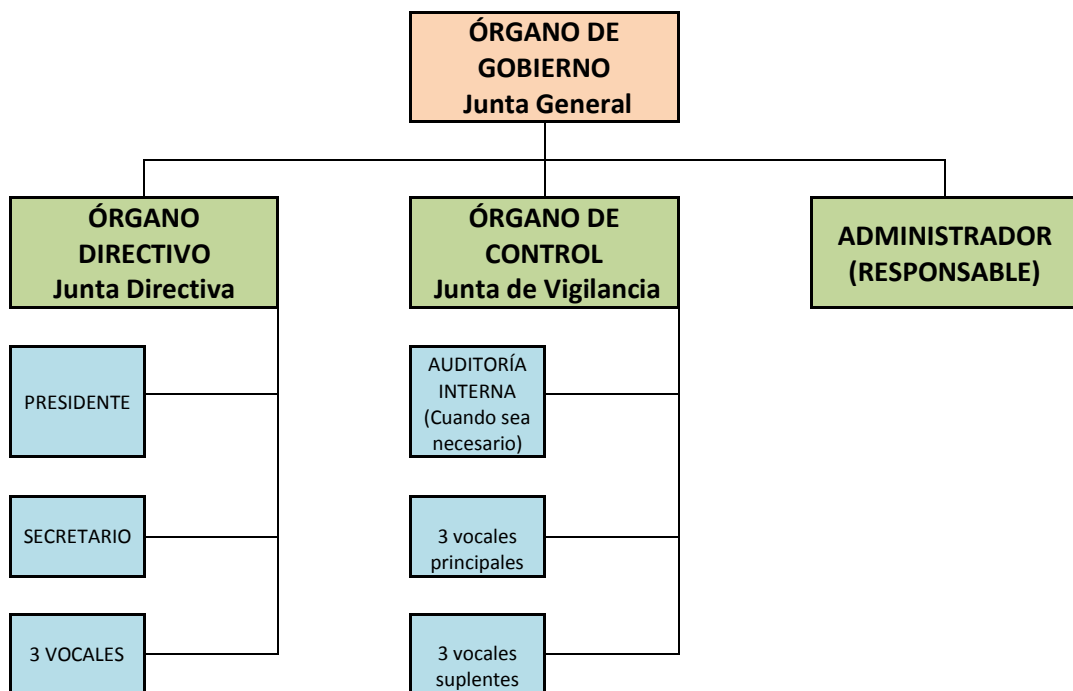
ÓRGANO DE GOBIERNO
Junta General

ÓRGANO DIRECTIVO
Junta Directiva

PRESIDENTE

SECRETARIO

3 VOCALES

ÓRGANO DE CONTROL
Junta de Vigilancia

AUDITORÍA INTERNA (Cuando sea necesario)

3 vocales principales

3 vocales suplentes

ADMINISTRADOR (RESPONSABLE)